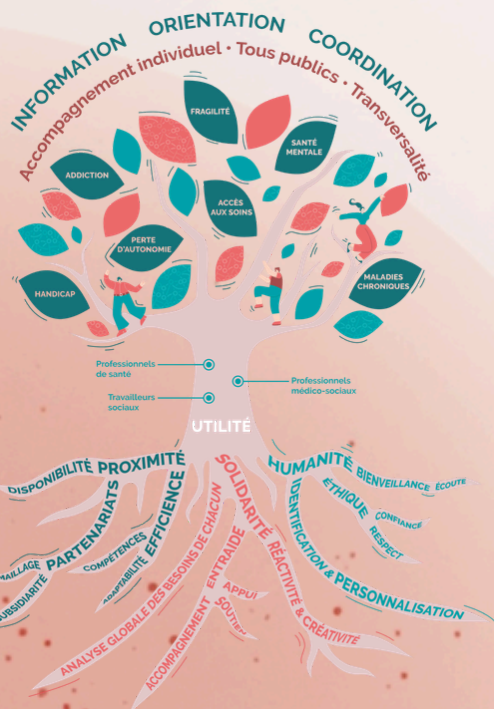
INFORMATION ORIENTATION COORDINATION

Accompagnement individuel • Tous publics • Transversalité

FRAGILITÉ

SANTÉ MENTALE

ADDICTION

ACCÈS AUX SOINS

PERTE D'AUTONOMIE

HANDICAP

MALADIES CHRONIQUES

Professionnels de santé

Professionnels médico-sociaux

Travailleurs sociaux

UTILITÉ

DISPONIBILITÉ PROXIMITÉ

PARTENARIATS

EFFICIENCE

COMPÉTENCES

ADAPTABILITÉ

MAILLAGE

SUBSIDIARITÉ

SOLIDARITÉ

ENTRAIDE

ANALYSE GLOBALE DES BESOINS DE CHACUN

ACCOMPAGNEMENT

APPUI

SOUTIEN

RÉACTIVITÉ & CRÉATIVITÉ

HUMANITÉ BIENVEILLANCE ÉCOUTE

ÉTHIQUE

CONFIANCE

RESPECT

IDENTIFICATION & PERSONNALISATION